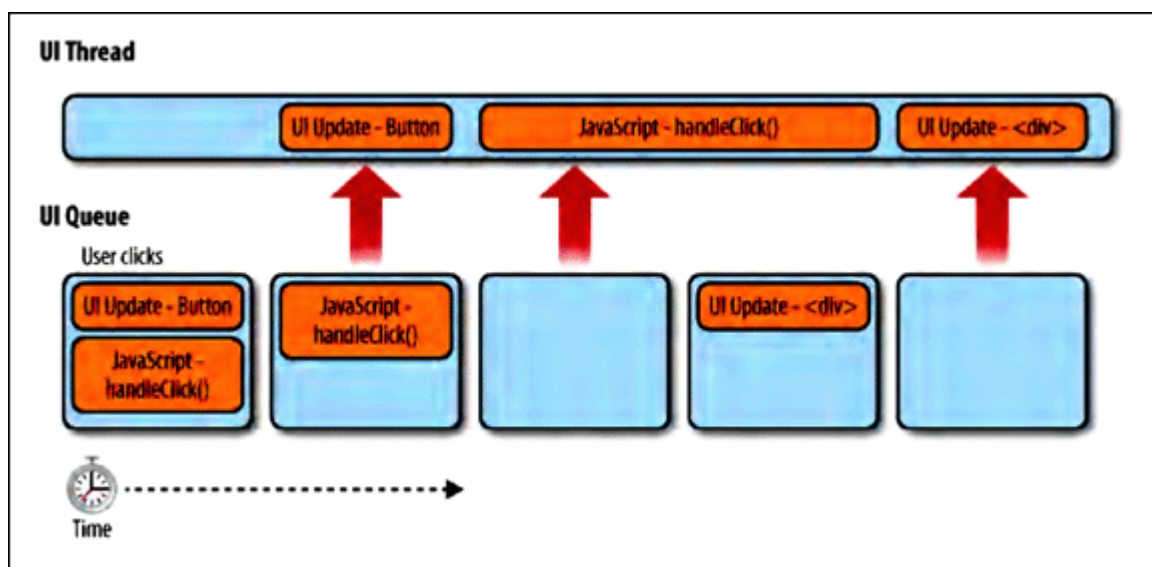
UI Thread

UI Update - Button

JavaScript - handleClick()

UI Update - <div>

UI Queue

User clicks

UI Update - Button

JavaScript - handleClick()

JavaScript - handleClick()

UI Update - <div>

Time